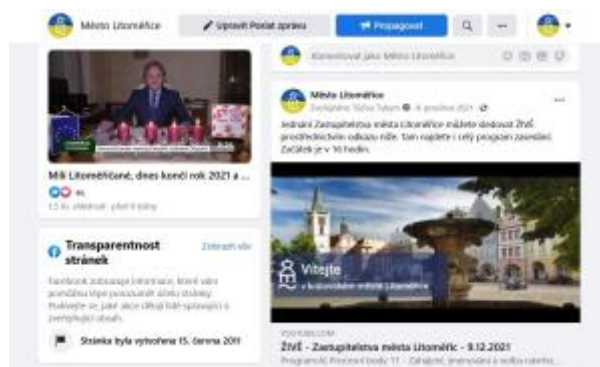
Město Litoměřice

Upravit Poslat zprávu

Propagovat

Komentovat jako Město Litoměřice

Milí Litoměřičané, dnes končí rok 2021 a ...

1,5 tis. zhlédnutí · před 6 dny

Transparentnost stránek

Zobrazit vše

Facebook zobrazuje informace, které vám pomáhají lépe porozumět účelu stránky. Podívejte se, jaké akce dělají lidé spravující a zveřejňující obsah.

Stránka byla vytvořena 15. června 2011

Město Litoměřice

Zveřejnil(a) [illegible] · 9. prosince 2021 ·

Jednání Zastupitelstva města Litoměřice můžete sledovat živě prostřednictvím odkazu níže. Tam najdete i celý program zasedání. Začátek je v 16 hodin.

Vítejte

v královském městě Litoměřice

YOUTUBE.COM

ŽIVĚ - Zastupitelstvo města Litoměřic - 9.12.2021

Program:A) Procesní body 1) - Zahájení, jmenování a volba návrho...